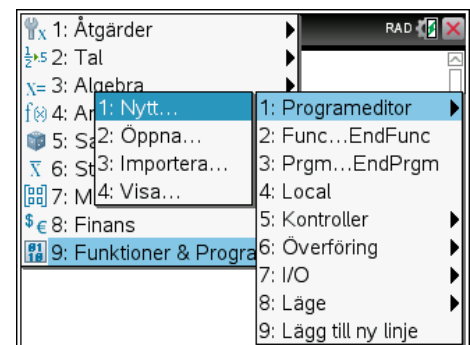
1: Åtgärder
$\frac{1}{2}$▸5 2: Tal
x= 3: Algebra
f(x) 4: Ar
5: Sa
$\bar{x}$ 6: St
7: M
$€ 8: Finans
9: Funktioner & Progra

RAD

1: Nytt...
2: Öppna...
3: Importera...
4: Visa...

1: Programeditor
2: Func...EndFunc
3: Prgm...EndPrgm
4: Local
5: Kontroller
6: Överföring
7: I/O
8: Läge
9: Lägg till ny linje